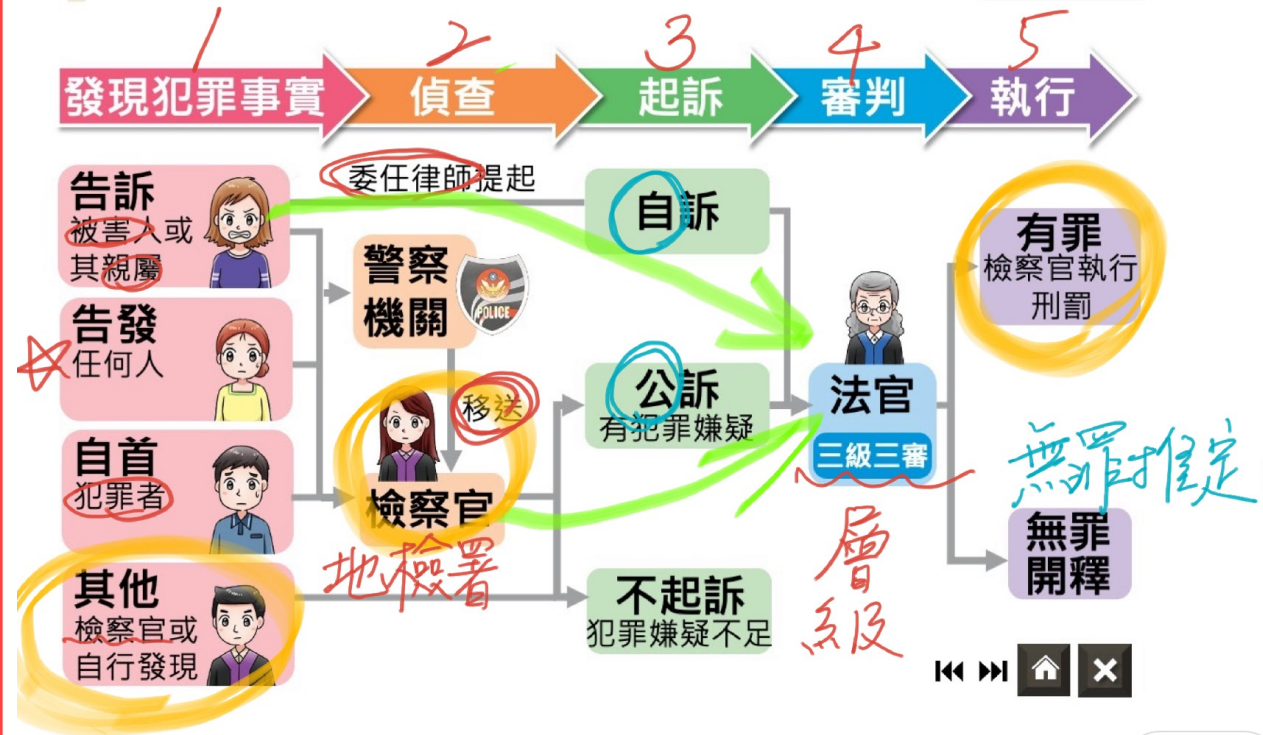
1 發現犯罪事實
2 偵查
3 起訴
4 審判
5 執行

告訴
被害人或其親屬

告發
任何人

自首
犯罪者

其他
檢察官或自行發現

委任律師提起

警察機關

POLICE

移送

檢察官

地檢署

自訴

公訴
有犯罪嫌疑

不起訴
犯罪嫌疑不足

法官
三級三審

層級

有罪
檢察官執行刑罰

無罪推定

無罪開釋